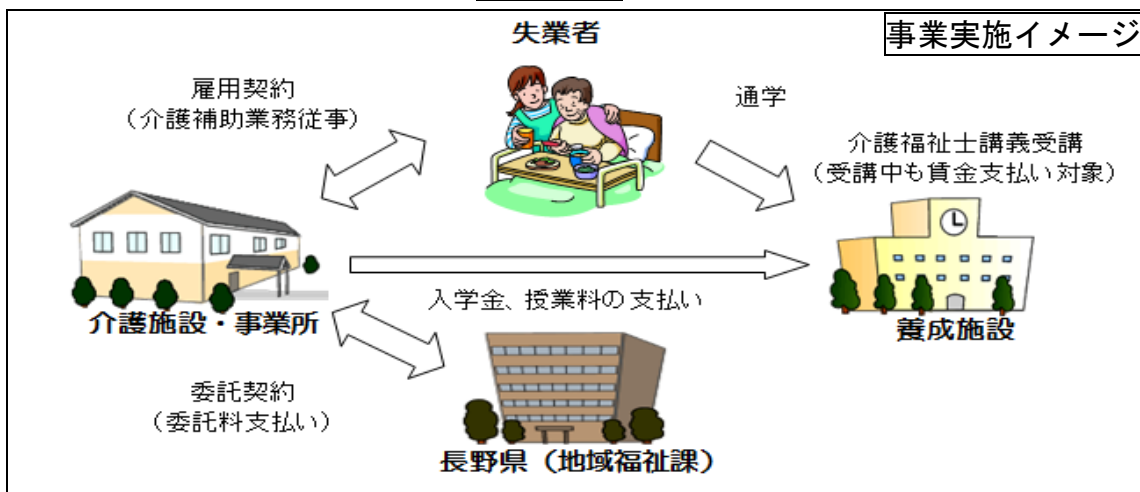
事業実施イメージ

失業者

雇用契約
（介護補助業務従事）

通学

介護福祉士講義受講
（受講中も賃金支払い対象）

介護施設・事業所

入学金、授業料の支払い

養成施設

委託契約
（委託料支払い）

長野県（地域福祉課）